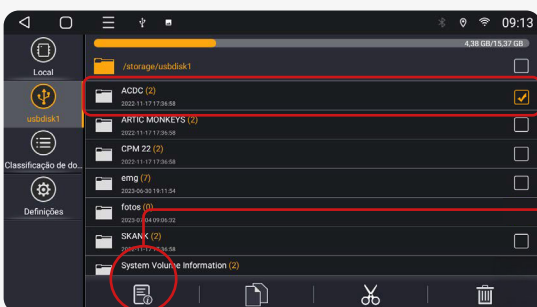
09:13

4,38 GB/15,37 GB

Local

usbdisk1

Classificação de do...

Definições

/storage/usbdisk1

ACDC (2)
2022-11-17 17:36:58

ARTIC MONKEYS (2)
2022-11-17 17:36:58

CPM 22 (2)
2022-11-17 17:36:58

emg (7)
2023-06-30 19:11:54

fotos (0)
2023-07-04 09:06:32

SKANK (2)
2022-11-17 17:36:58

System Volume Information (2)